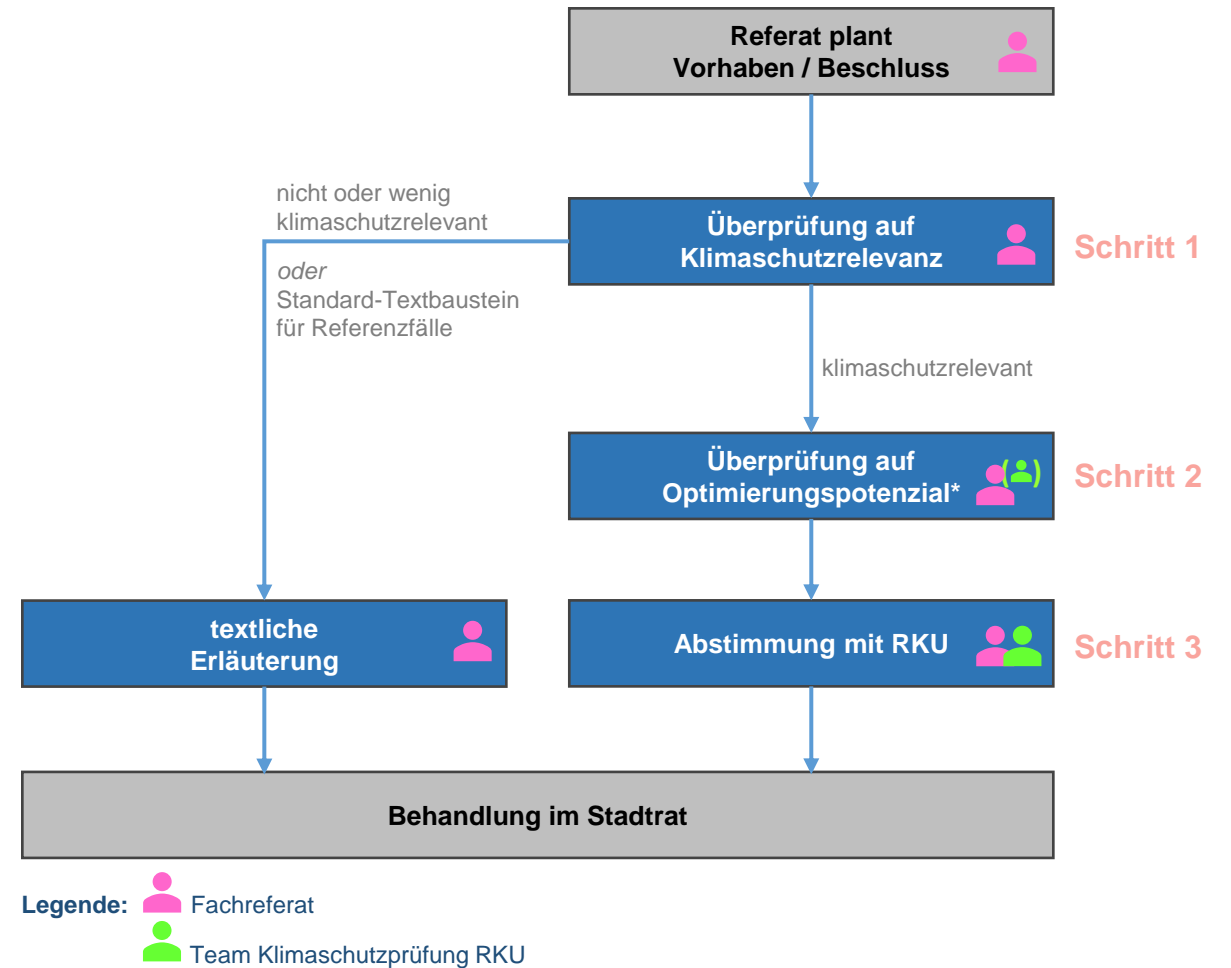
Referat plant
Vorhaben / Beschluss

nicht oder wenig klimaschutzrelevant

*oder*
Standard-Textbaustein für Referenzfälle

Überprüfung auf Klimaschutzrelevanz

Schritt 1

klimaschutzrelevant

Überprüfung auf Optimierungspotenzial*

( )

Schritt 2

textliche Erläuterung

Abstimmung mit RKU

Schritt 3

Behandlung im Stadtrat

Legende: Fachreferat

Team Klimaschutzprüfung RKU